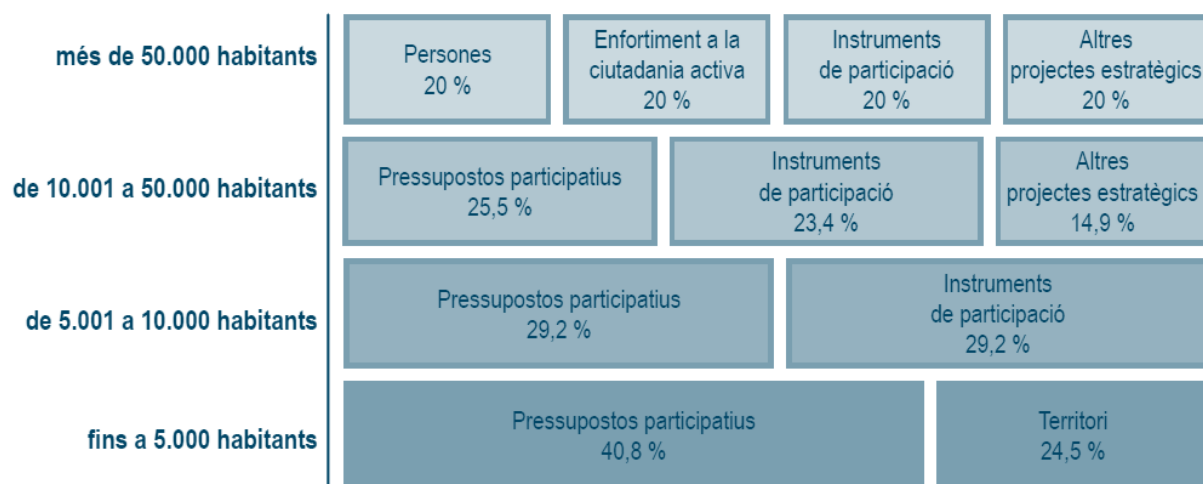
més de 50.000 habitants

Persones
20 %

Enfortiment a la ciutadania activa
20 %

Instruments de participació
20 %

Altres projectes estratègics
20 %

de 10.001 a 50.000 habitants

Pressupostos participatius
25,5 %

Instruments de participació
23,4 %

Altres projectes estratègics
14,9 %

de 5.001 a 10.000 habitants

Pressupostos participatius
29,2 %

Instruments de participació
29,2 %

fins a 5.000 habitants

Pressupostos participatius
40,8 %

Territori
24,5 %